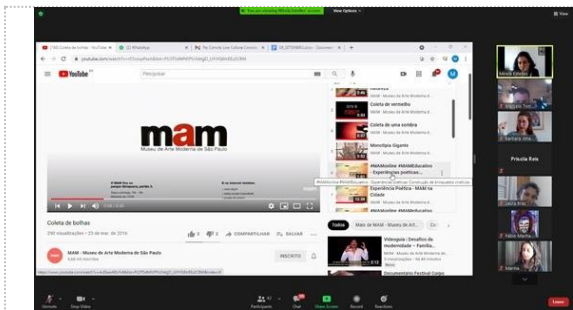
View Options

(136) Coleta de bolhas - YouTube

WhatsApp

The Carrots Love Culture Commun

YouTube

Pesquisar

mam

Museu de Arte Moderna de São Paulo

Coleta de bolhas

Coleta de vermelho

Coleta de uma sombra

Monotipia Gigante

#MAMonline #MAMeducativo - Experiências poéticas

Experiência Poética - MAM na Cidade

Coleta de bolhas

COMPARTILHAR

SALVAR

MAM - Museu de Arte Moderna de São Paulo

INSCRITO

Tudos

Mais de MAM - Museu de Art...

Videoguia : Desafios da modernidade - Família...

Documentário Festival Corpo

Priscila Reis

Participants

Chat

Share Screen

Record

Reactions

Leave